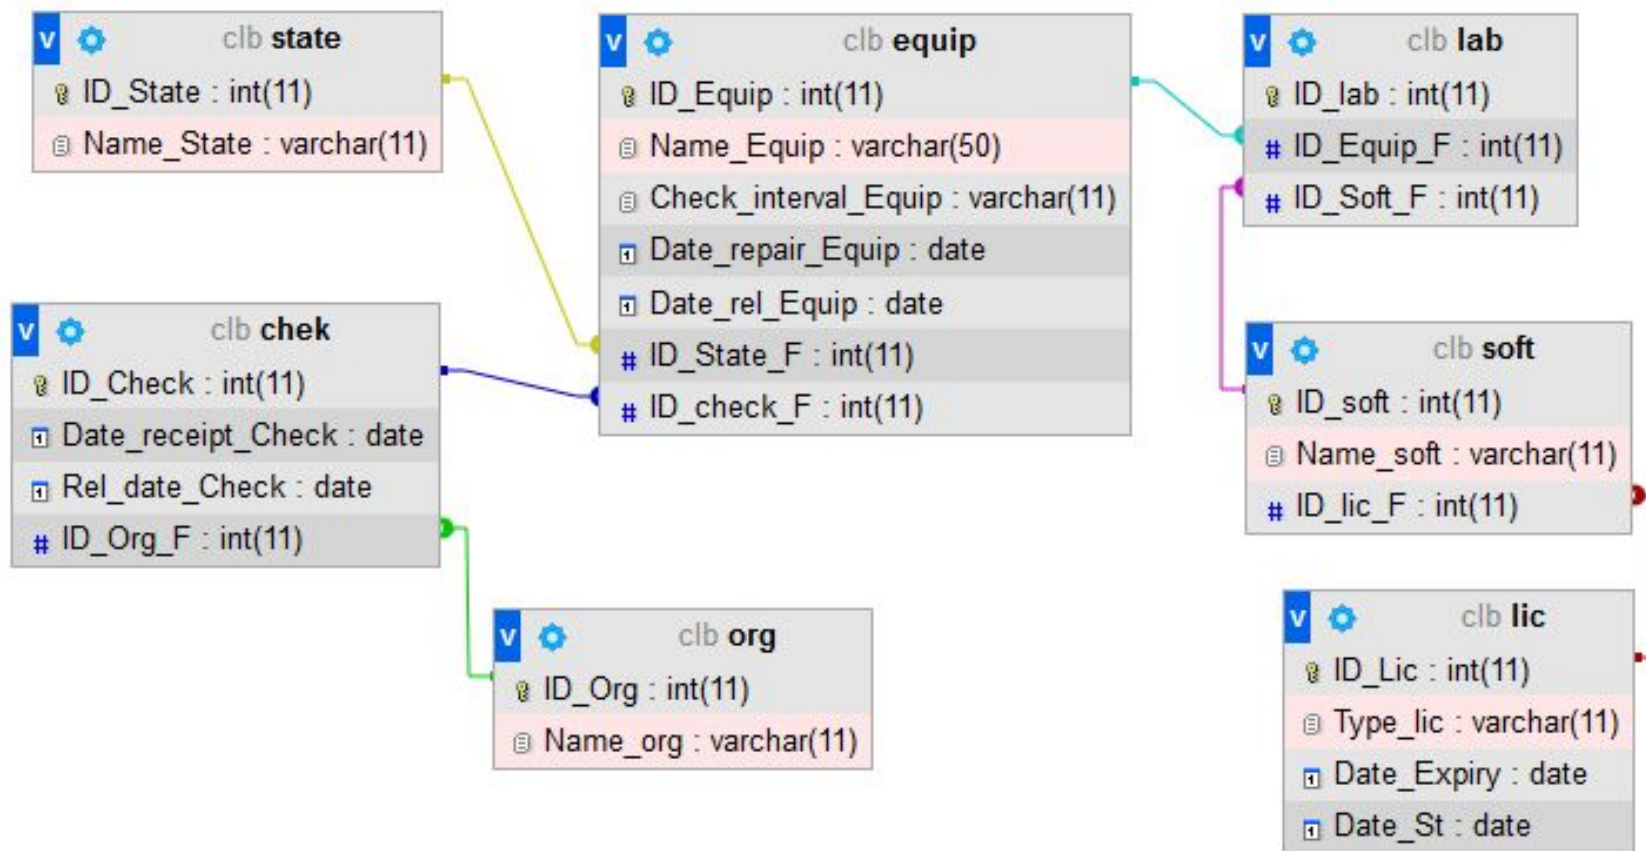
v clb state
ID_State : int(11)
Name_State : varchar(11)

v clb equip
ID_Equip : int(11)
Name_Equip : varchar(50)
Check_interval_Equip : varchar(11)
Date_repair_Equip : date
Date_rel_Equip : date
# ID_State_F : int(11)
# ID_check_F : int(11)

v clb lab
ID_lab : int(11)
# ID_Equip_F : int(11)
# ID_Soft_F : int(11)

v clb chek
ID_Check : int(11)
Date_receipt_Check : date
Rel_date_Check : date
# ID_Org_F : int(11)

v clb soft
ID_soft : int(11)
Name_soft : varchar(11)
# ID_lic_F : int(11)

v clb org
ID_Org : int(11)
Name_org : varchar(11)

v clb lic
ID_Lic : int(11)
Type_lic : varchar(11)
Date_Expiry : date
Date_St : date